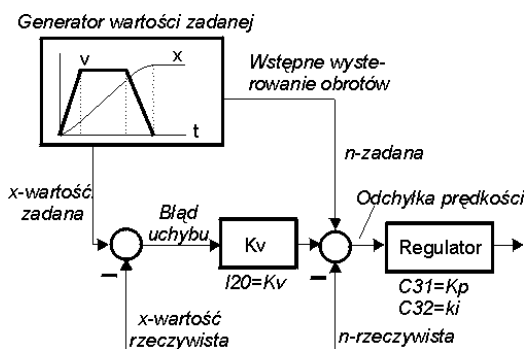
Generator wartości zadanej

v

x

t

Wstępne wysterowanie obrotów

n-zadana

x-wartość zadana

Błąd uchybu

Kv

I20=Kv

Odchyłka prędkości

Regulator

C31=Kp
C32=ki

x-wartość rzeczywista

n-rzeczywista